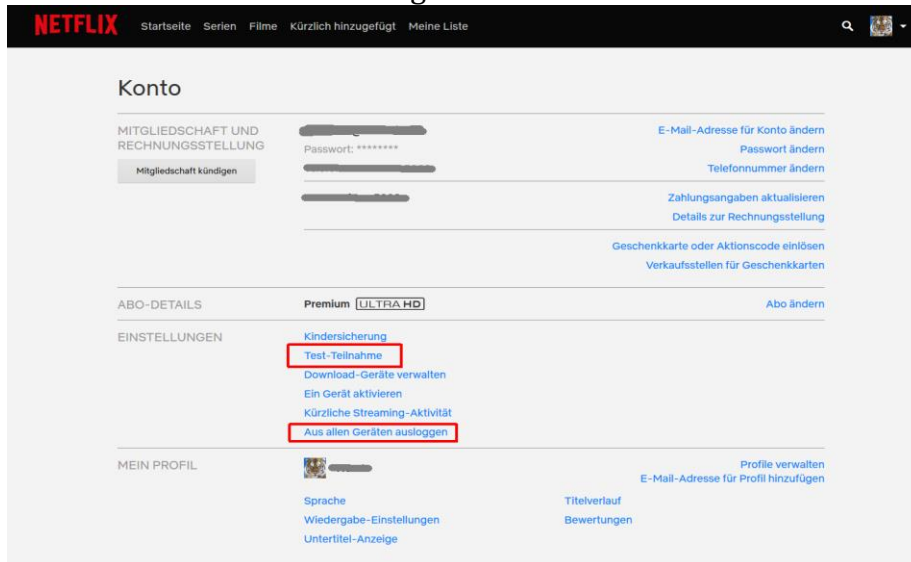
NETFLIX Startseite Serien Filme Kürzlich hinzugefügt Meine Liste

Konto

MITGLIEDSCHAFT UND RECHNUNGSSTELLUNG

Mitgliedschaft kündigen

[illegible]
Passwort: ********
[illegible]

E-Mail-Adresse für Konto ändern
Passwort ändern
Telefonnummer ändern

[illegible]

Zahlungsangaben aktualisieren
Details zur Rechnungsstellung

Geschenkkarte oder Aktionscode einlösen
Verkaufsstellen für Geschenkkarten

ABO-DETAILS

Premium ULTRA HD

Abo ändern

EINSTELLUNGEN

Kindersicherung
Test-Teilnahme
Download-Geräte verwalten
Ein Gerät aktivieren
Kürzliche Streaming-Aktivität
Aus allen Geräten ausloggen

MEIN PROFIL

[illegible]

Profile verwalten
E-Mail-Adresse für Profil hinzufügen

Sprache
Wiedergabe-Einstellungen
Untertitel-Anzeige

Titelverlauf
Bewertungen